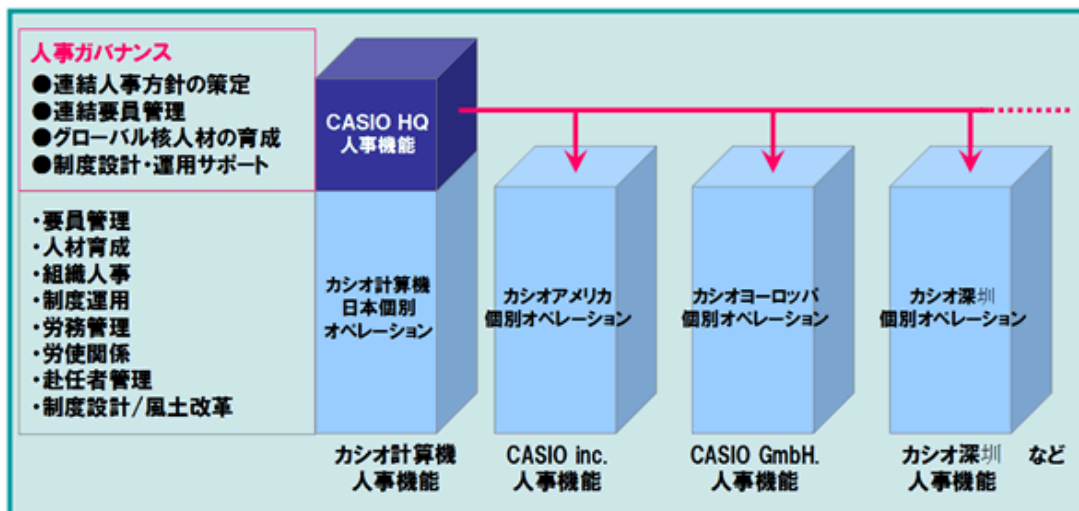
人事ガバナンス
●連結人事方針の策定
●連結要員管理
●グローバル核人材の育成
●制度設計・運用サポート

・要員管理
・人材育成
・組織人事
・制度運用
・労務管理
・労使関係
・赴任者管理
・制度設計／風土改革

CASIO HQ
人事機能

カシオ計算機
日本個別
オペレーション

カシオアメリカ
個別オペレーション

カシオヨーロッパ
個別オペレーション

カシオ深圳
個別オペレーション

カシオ計算機
人事機能

CASIO inc.
人事機能

CASIO GmbH.
人事機能

カシオ深圳
人事機能

など